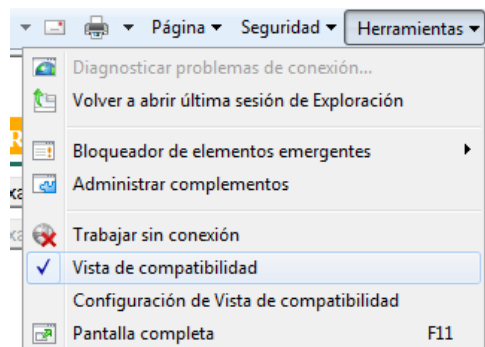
Página ▾ Seguridad ▾ Herramientas ▾

Diagnosticar problemas de conexión...
Volver a abrir última sesión de Exploración

Bloqueador de elementos emergentes ▸
Administrar complementos

Trabajar sin conexión
✓ Vista de compatibilidad
Configuración de Vista de compatibilidad
Pantalla completa F11